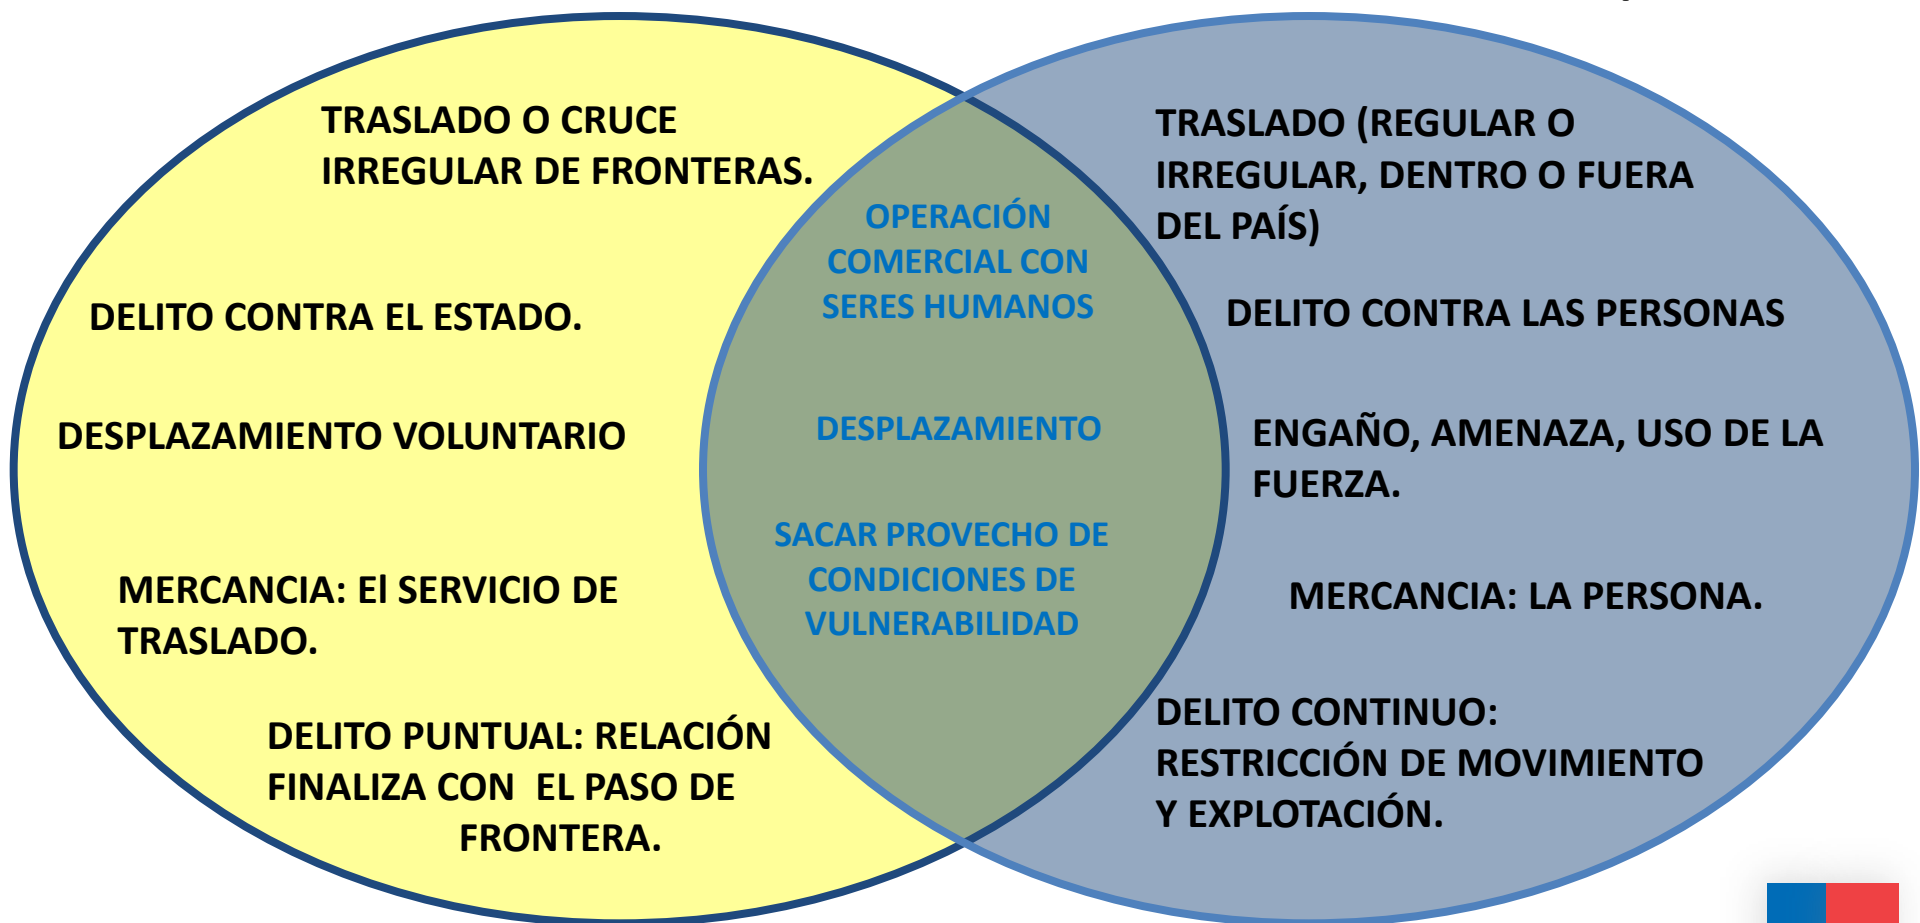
TRASLADO O CRUCE IRREGULAR DE FRONTERAS.

DELITO CONTRA EL ESTADO.

DESPLAZAMIENTO VOLUNTARIO

MERCANCIA: El SERVICIO DE TRASLADO.

DELITO PUNTUAL: RELACIÓN FINALIZA CON EL PASO DE FRONTERA.

OPERACIÓN COMERCIAL CON SERES HUMANOS

DESPLAZAMIENTO

SACAR PROVECHO DE CONDICIONES DE VULNERABILIDAD

TRASLADO (REGULAR O IRREGULAR, DENTRO O FUERA DEL PAÍS)

DELITO CONTRA LAS PERSONAS

ENGAÑO, AMENAZA, USO DE LA FUERZA.

MERCANCIA: LA PERSONA.

DELITO CONTINUO: RESTRICCIÓN DE MOVIMIENTO Y EXPLOTACIÓN.